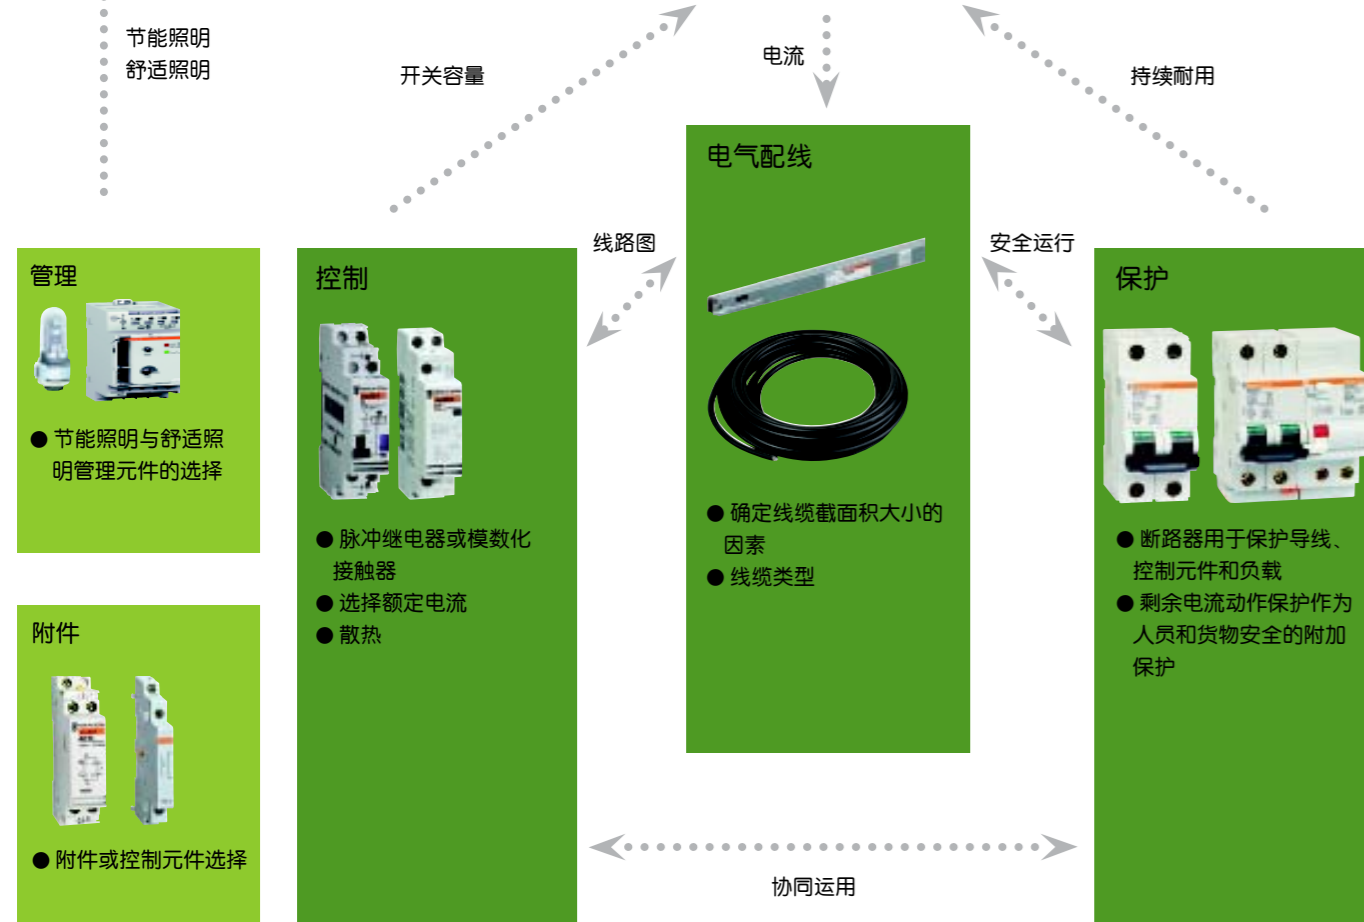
节能照明
舒适照明

开关容量

电流

持续耐用

电气配线

线路图

安全运行

管理

● 节能照明与舒适照明管理元件的选择

控制

● 脉冲继电器或模数化接触器
● 选择额定电流
● 散热

● 确定线缆截面积大小的因素
● 线缆类型

保护

● 断路器用于保护导线、控制元件和负载
● 剩余电流动作保护作为人员和货物安全的附加保护

附件

● 附件或控制元件选择

协同运用